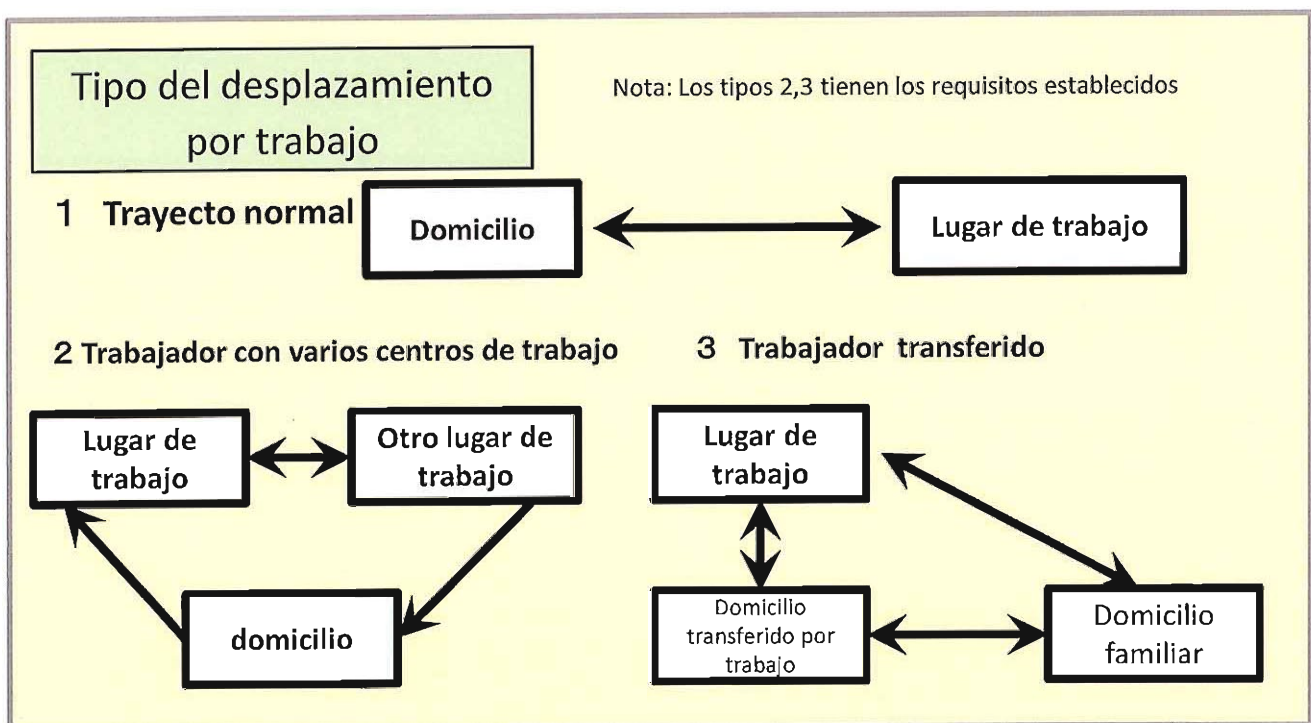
Tipo del desplazamiento por trabajo

Nota: Los tipos 2,3 tienen los requisitos establecidos

1 Trayecto normal

Domicilio

Lugar de trabajo

2 Trabajador con varios centros de trabajo

Lugar de trabajo

Otro lugar de trabajo

domicilio

3 Trabajador transferido

Lugar de trabajo

Domicilio transferido por trabajo

Domicilio familiar